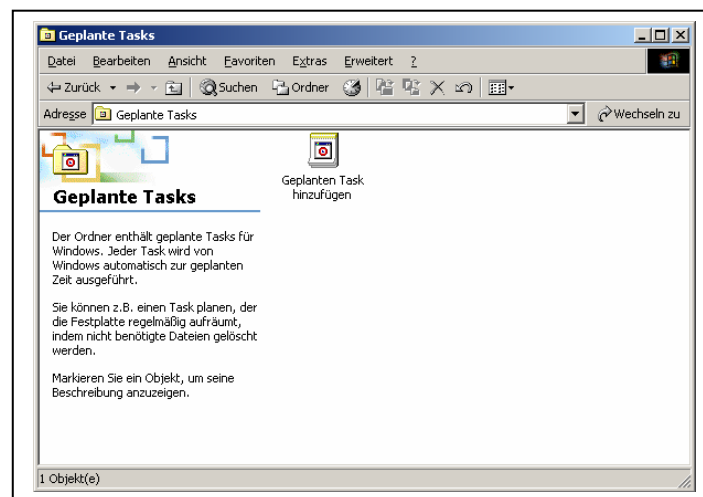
Geplante Tasks

Datei Bearbeiten Ansicht Favoriten Extras Erweitert ?

Zurück Suchen Ordner

Adresse Geplante Tasks

Wechseln zu

Geplante Tasks

Der Ordner enthält geplante Tasks für Windows. Jeder Task wird von Windows automatisch zur geplanten Zeit ausgeführt.

Sie können z.B. einen Task planen, der die Festplatte regelmäßig aufräumt, indem nicht benötigte Dateien gelöscht werden.

Markieren Sie ein Objekt, um seine Beschreibung anzuzeigen.

Geplanten Task hinzufügen

1 Objekt(e)